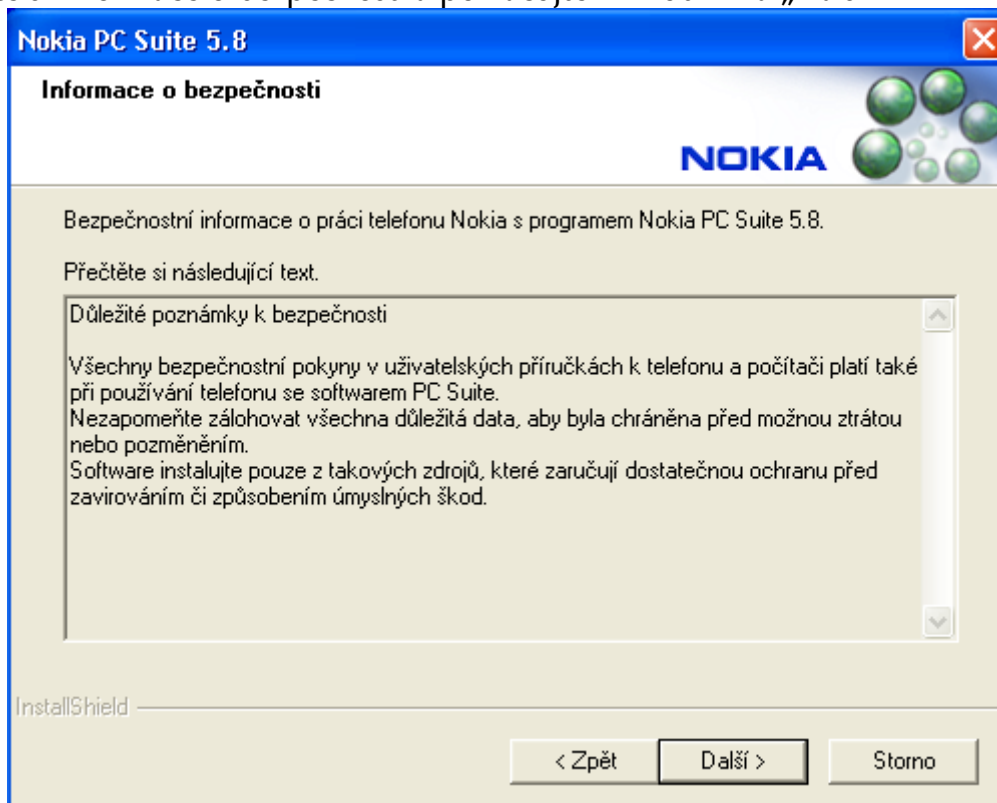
Nokia PC Suite 5.8

Informace o bezpečnosti

NOKIA

Bezpečnostní informace o práci telefonu Nokia s programem Nokia PC Suite 5.8.

Přečtěte si následující text.

Důležité poznámky k bezpečnosti

Všechny bezpečnostní pokyny v uživatelských příručkách k telefonu a počítači platí také při používání telefonu se softwarem PC Suite.
Nezapomeňte zálohovat všechna důležitá data, aby byla chráněna před možnou ztrátou nebo pozměněním.
Software instalujte pouze z takových zdrojů, které zaručují dostatečnou ochranu před zavirováním či způsobením úmyslných škod.

InstallShield

< Zpět

Další >

Storno